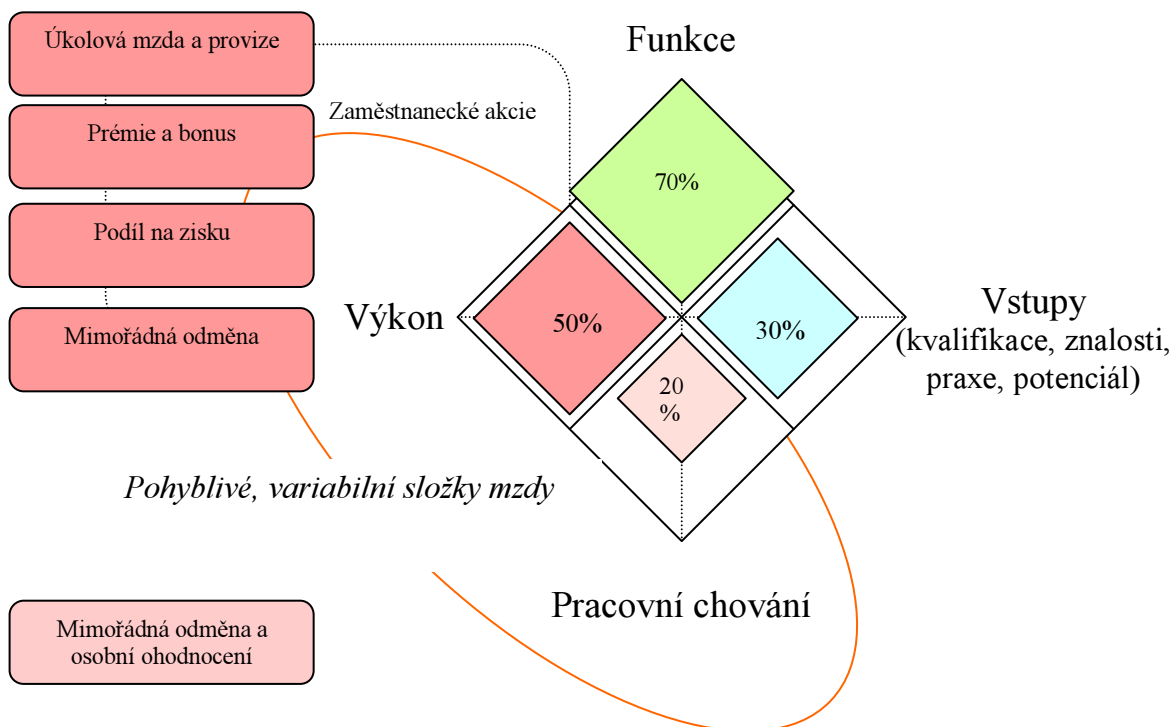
Úkolová mzda a provize

Zaměstnanecké akcie

Prémie a bonus

Podíl na zisku

Mimořádná odměna

Funkce

70%

Výkon

50%

30%

Vstupy
(kvalifikace, znalosti, praxe, potenciál)

20 %

Pohyblivé, variabilní složky mzdy

Pracovní chování

Mimořádná odměna a osobní ohodnocení